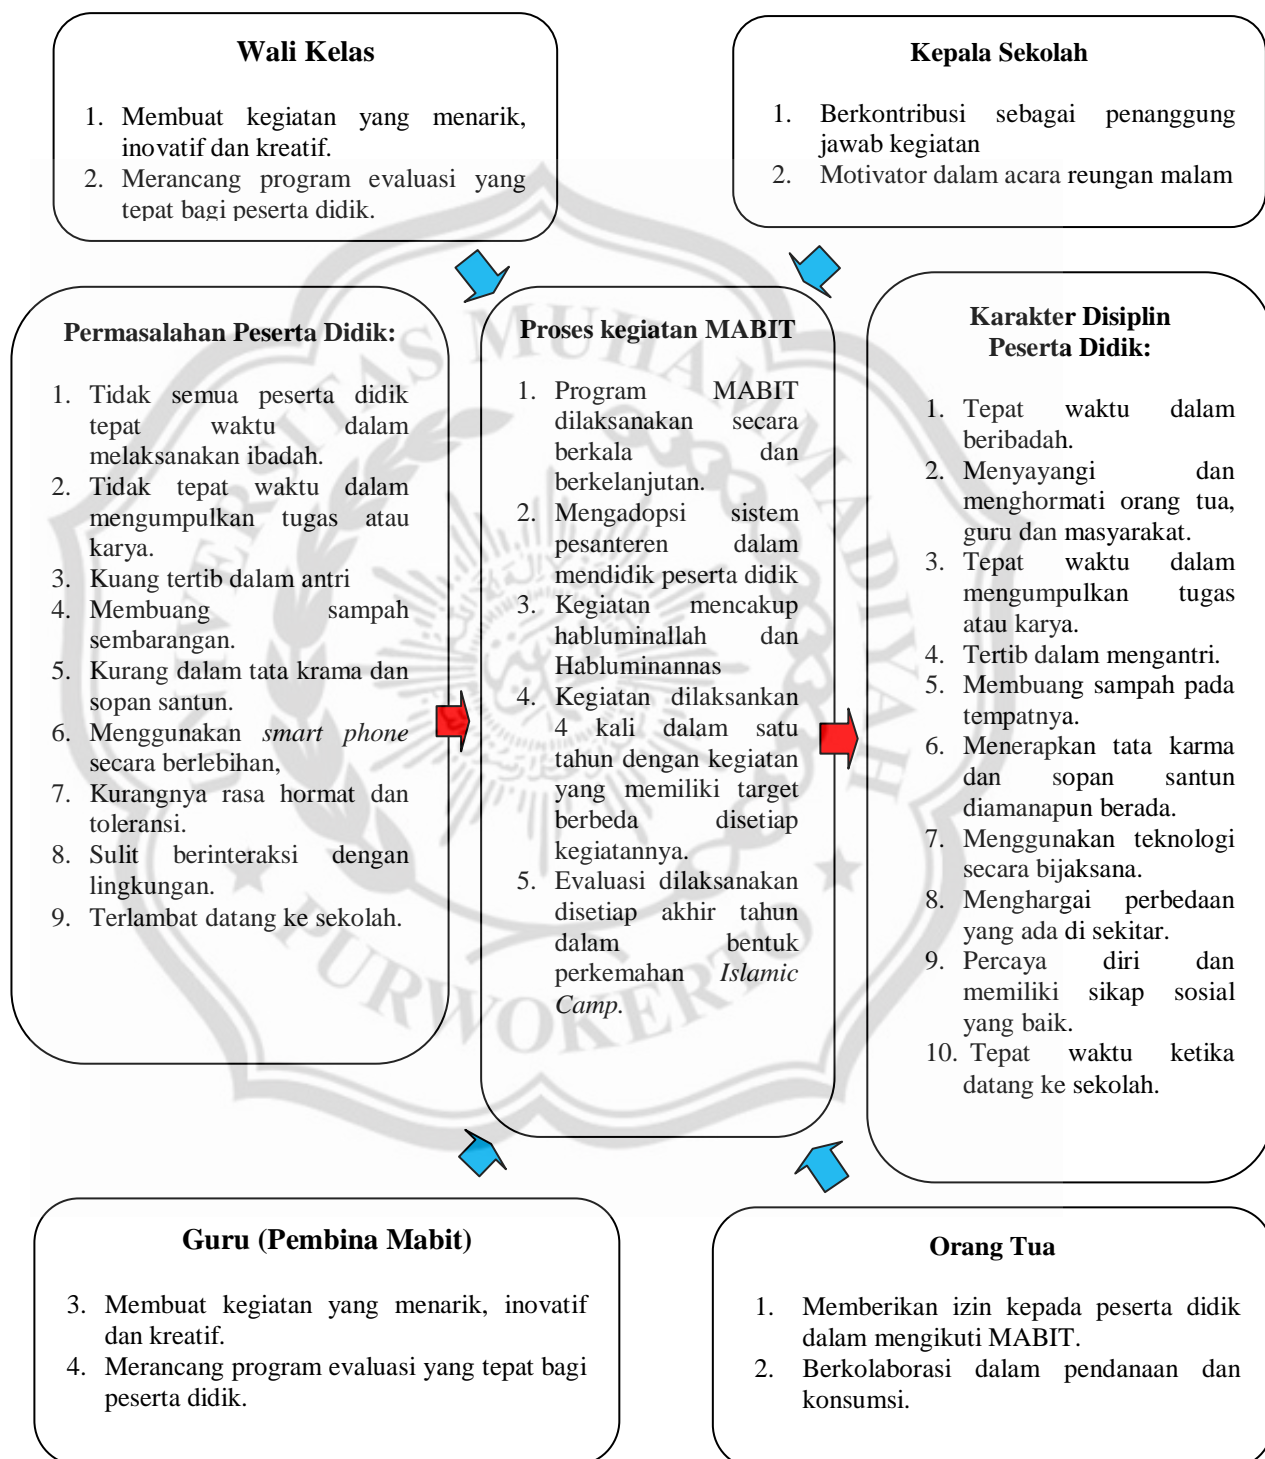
**Wali Kelas**

1. Membuat kegiatan yang menarik, inovatif dan kreatif.
2. Merancang program evaluasi yang tepat bagi peserta didik.

**Kepala Sekolah**

1. Berkontribusi sebagai penanggung jawab kegiatan
2. Motivator dalam acara reungan malam

**Permasalahan Peserta Didik:**

1. Tidak semua peserta didik tepat waktu dalam melaksanakan ibadah.
2. Tidak tepat waktu dalam mengumpulkan tugas atau karya.
3. Kuang tertib dalam antri
4. Membuang sampah sembarangan.
5. Kurang dalam tata krama dan sopan santun.
6. Menggunakan *smart phone* secara berlebihan,
7. Kurangnya rasa hormat dan toleransi.
8. Sulit berinteraksi dengan lingkungan.
9. Terlambat datang ke sekolah.

**Proses kegiatan MABIT**

1. Program MABIT dilaksanakan secara berkala dan berkelanjutan.
2. Mengadopsi sistem pesanteren dalam mendidik peserta didik
3. Kegiatan mencakup habluminallah dan Habluminannas
4. Kegiatan dilaksankan 4 kali dalam satu tahun dengan kegiatan yang memiliki target berbeda disetiap kegiatannya.
5. Evaluasi dilaksanakan disetiap akhir tahun dalam bentuk perkemahan *Islamic Camp*.

**Karakter Disiplin Peserta Didik:**

1. Tepat waktu dalam beribadah.
2. Menyayangi dan menghormati orang tua, guru dan masyarakat.
3. Tepat waktu dalam mengumpulkan tugas atau karya.
4. Tertib dalam mengantri.
5. Membuang sampah pada tempatnya.
6. Menerapkan tata karma dan sopan santun diamanapun berada.
7. Menggunakan teknologi secara bijaksana.
8. Menghargai perbedaan yang ada di sekitar.
9. Percaya diri dan memiliki sikap sosial yang baik.
10. Tepat waktu ketika datang ke sekolah.

**Guru (Pembina Mabit)**

3. Membuat kegiatan yang menarik, inovatif dan kreatif.
4. Merancang program evaluasi yang tepat bagi peserta didik.

**Orang Tua**

1. Memberikan izin kepada peserta didik dalam mengikuti MABIT.
2. Berkolaborasi dalam pendanaan dan konsumsi.